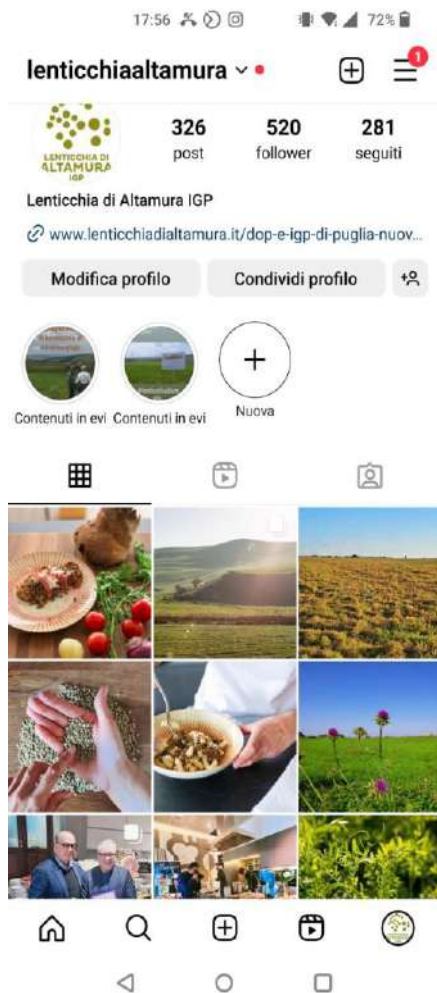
17:56 72%

lenticchiaaltamura

1

LENTICCHIA DI ALTAMURA IGP

326 post

520 follower

281 seguiti

Lenticchia di Altamura IGP

www.lenticchiadialtamura.it/dop-e-igp-di-puglia-nuov...

Modifica profilo

Condividi profilo

Contenuti in evi

Contenuti in evi

Nuova